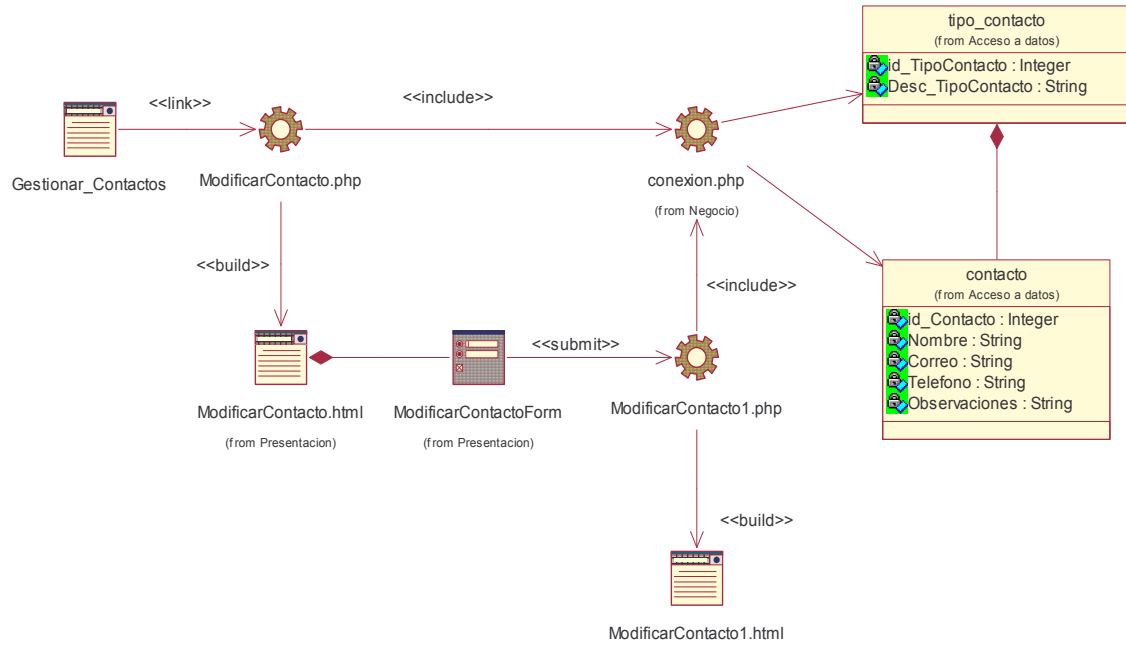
tipo_contacto
(from Acceso a datos)
id_TipoContacto : Integer
Desc_TipoContacto : String

<<link>>

<<include>>

Gestionar_Contactos

ModificarContacto.php

conexion.php
(from Negocio)

<<build>>

<<include>>

contacto
(from Acceso a datos)
id_Contacto : Integer
Nombre : String
Correo : String
Telefono : String
Observaciones : String

<<submit>>

ModificarContacto.html
(from Presentacion)

ModificarContactoForm
(from Presentacion)

ModificarContacto1.php

<<build>>

ModificarContacto1.html